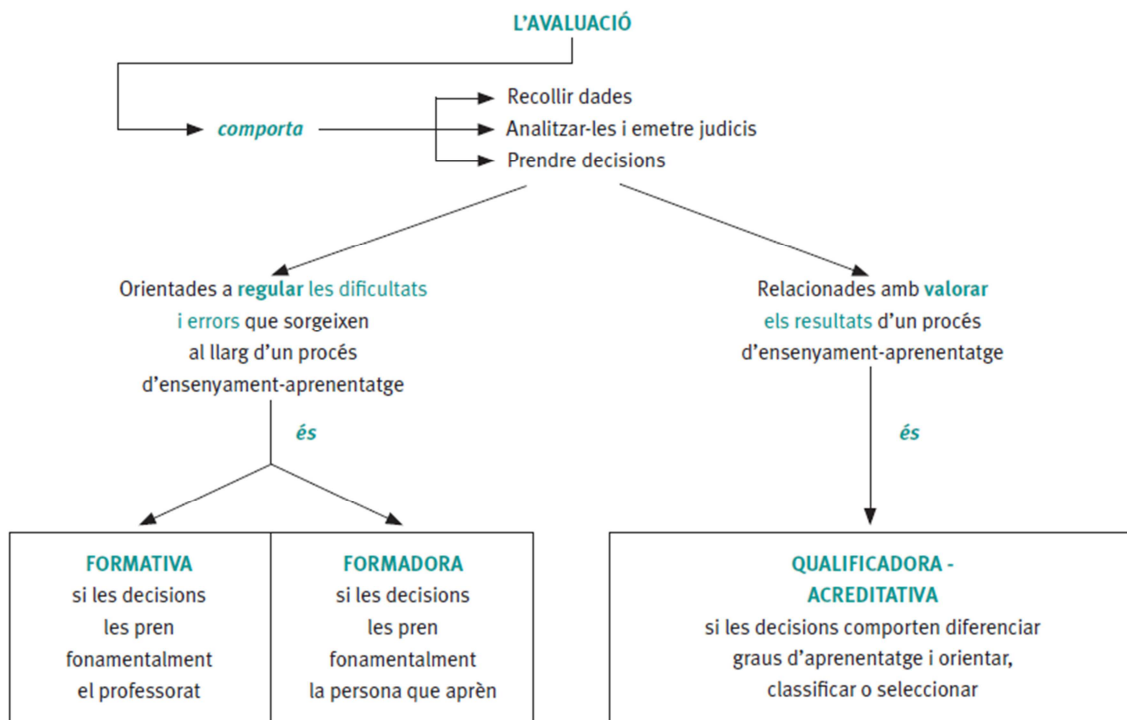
L’AVALUACIÓ

comporta

Recollir dades
Analitzar-les i emetre judicis
Prendre decisions

Orientades a regular les dificultats i errors que sorgeixen al llarg d’un procés d’ensenyament-aprenentatge

és

Relacionades amb valorar els resultats d’un procés d’ensenyament-aprenentatge

és

FORMATIVA
si les decisions les pren fonamentalment el professorat

FORMADORA
si les decisions les pren fonamentalment la persona que aprèn

QUALIFICADORA - ACREDITATIVA
si les decisions comporten diferenciar graus d’aprenentatge i orientar, classificar o seleccionar